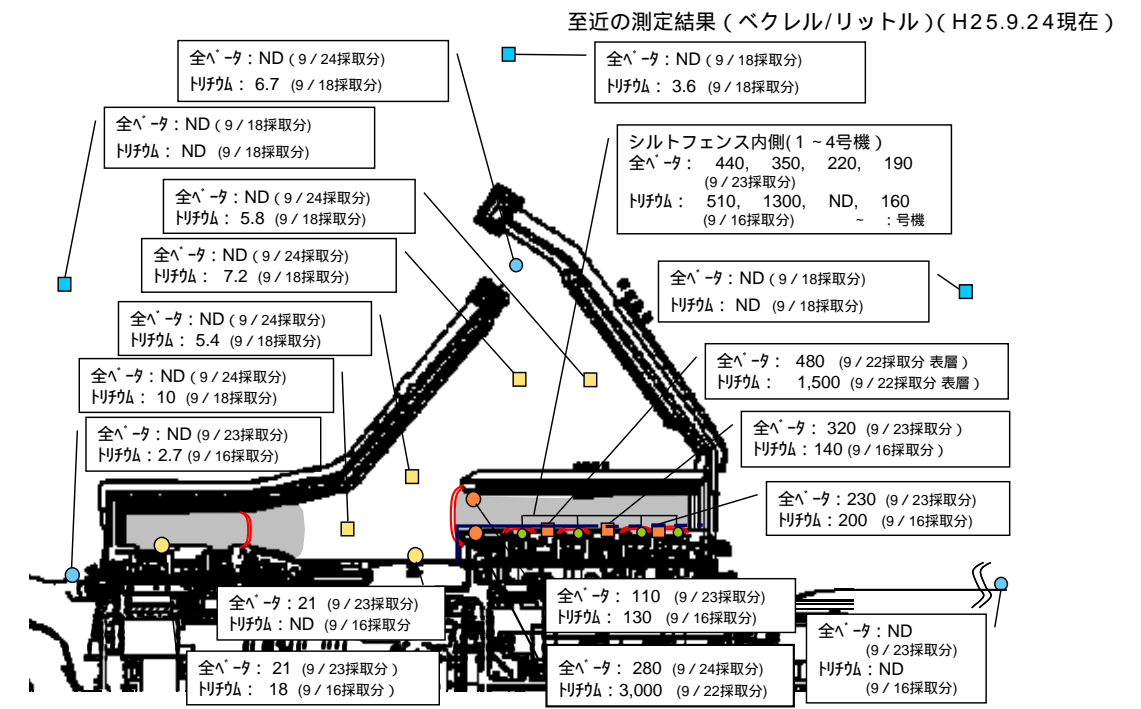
至近の測定結果（ベクレル/リットル）（H25.9.24現在）

全ベータ：ND（9／24採取分）
トリチウム： 6.7 （9／18採取分）

全ベータ：ND（9／18採取分）
トリチウム： 3.6 （9／18採取分）

全ベータ：ND（9／18採取分）
トリチウム： ND （9／18採取分）

シルトフェンス内側（1～4号機）
全ベータ： 440, 350, 220, 190
（9／23採取分）
トリチウム： 510, 1300, ND, 160
（9／16採取分） ～ ：号機

全ベータ：ND（9／24採取分）
トリチウム： 5.8 （9／18採取分）

全ベータ：ND（9／24採取分）
トリチウム： 7.2 （9／18採取分）

全ベータ：ND（9／18採取分）
トリチウム： ND （9／18採取分）

全ベータ：ND（9／24採取分）
トリチウム： 5.4 （9／18採取分）

全ベータ： 480 （9／22採取分 表層）
トリチウム： 1,500 （9／22採取分 表層）

全ベータ：ND（9／24採取分）
トリチウム： 10 （9／18採取分）

全ベータ： 320 （9／23採取分）
トリチウム：140（9／16採取分）

全ベータ：ND（9／23採取分）
トリチウム：2.7（9／16採取分）

全ベータ：230 （9／23採取分）
トリチウム：200 （9／16採取分）

全ベータ：21 （9／23採取分）
トリチウム：ND （9／16採取分）

全ベータ： 110 （9／23採取分）
トリチウム： 130 （9／16採取分）

全ベータ：ND
（9／23採取分）
トリチウム：ND
（9／16採取分）

全ベータ： 21 （9／23採取分）
トリチウム： 18 （9／16採取分）

全ベータ： 280 （9／24採取分）
トリチウム：3,000 （9／22採取分）